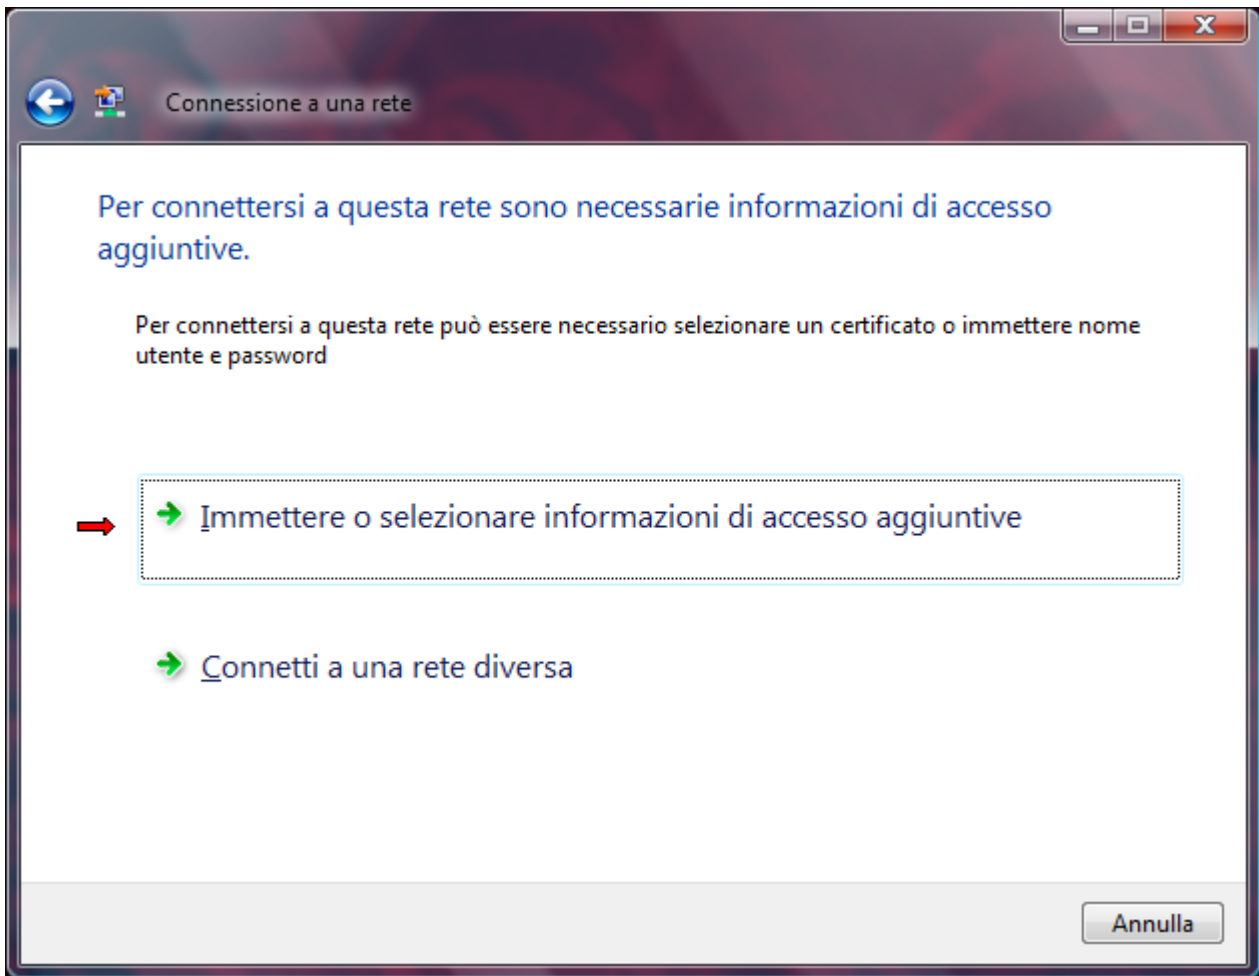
Connessione a una rete

Per connettersi a questa rete sono necessarie informazioni di accesso aggiuntive.

Per connettersi a questa rete può essere necessario selezionare un certificato o immettere nome utente e password

Immettere o selezionare informazioni di accesso aggiuntive

Connetti a una rete diversa

Annulla